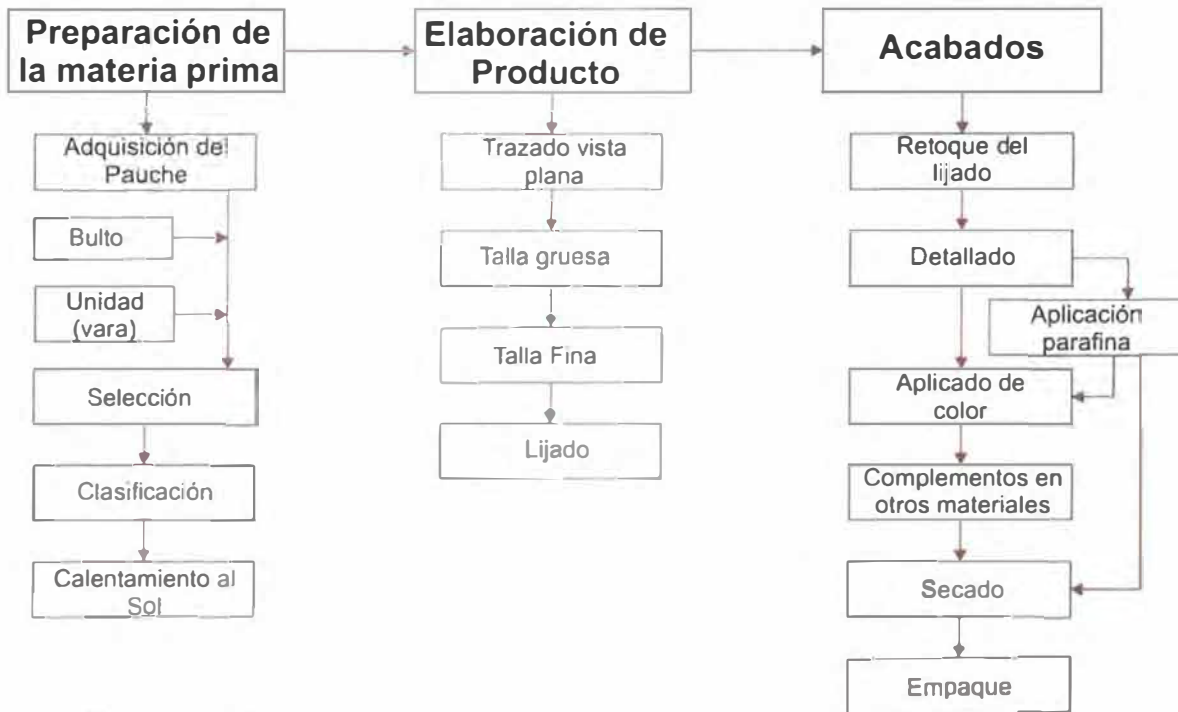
Preparación de la materia prima

Adquisición del Pauche

Bulto

Unidad (vara)

Selección

Clasificación

Calentamiento al Sol

Elaboración de Producto

Trazado vista plana

Talla gruesa

Talla Fina

Lijado

Acabados

Retoque del lijado

Detallado

Aplicación parafina

Aplicado de color

Complementos en otros materiales

Secado

Empaque